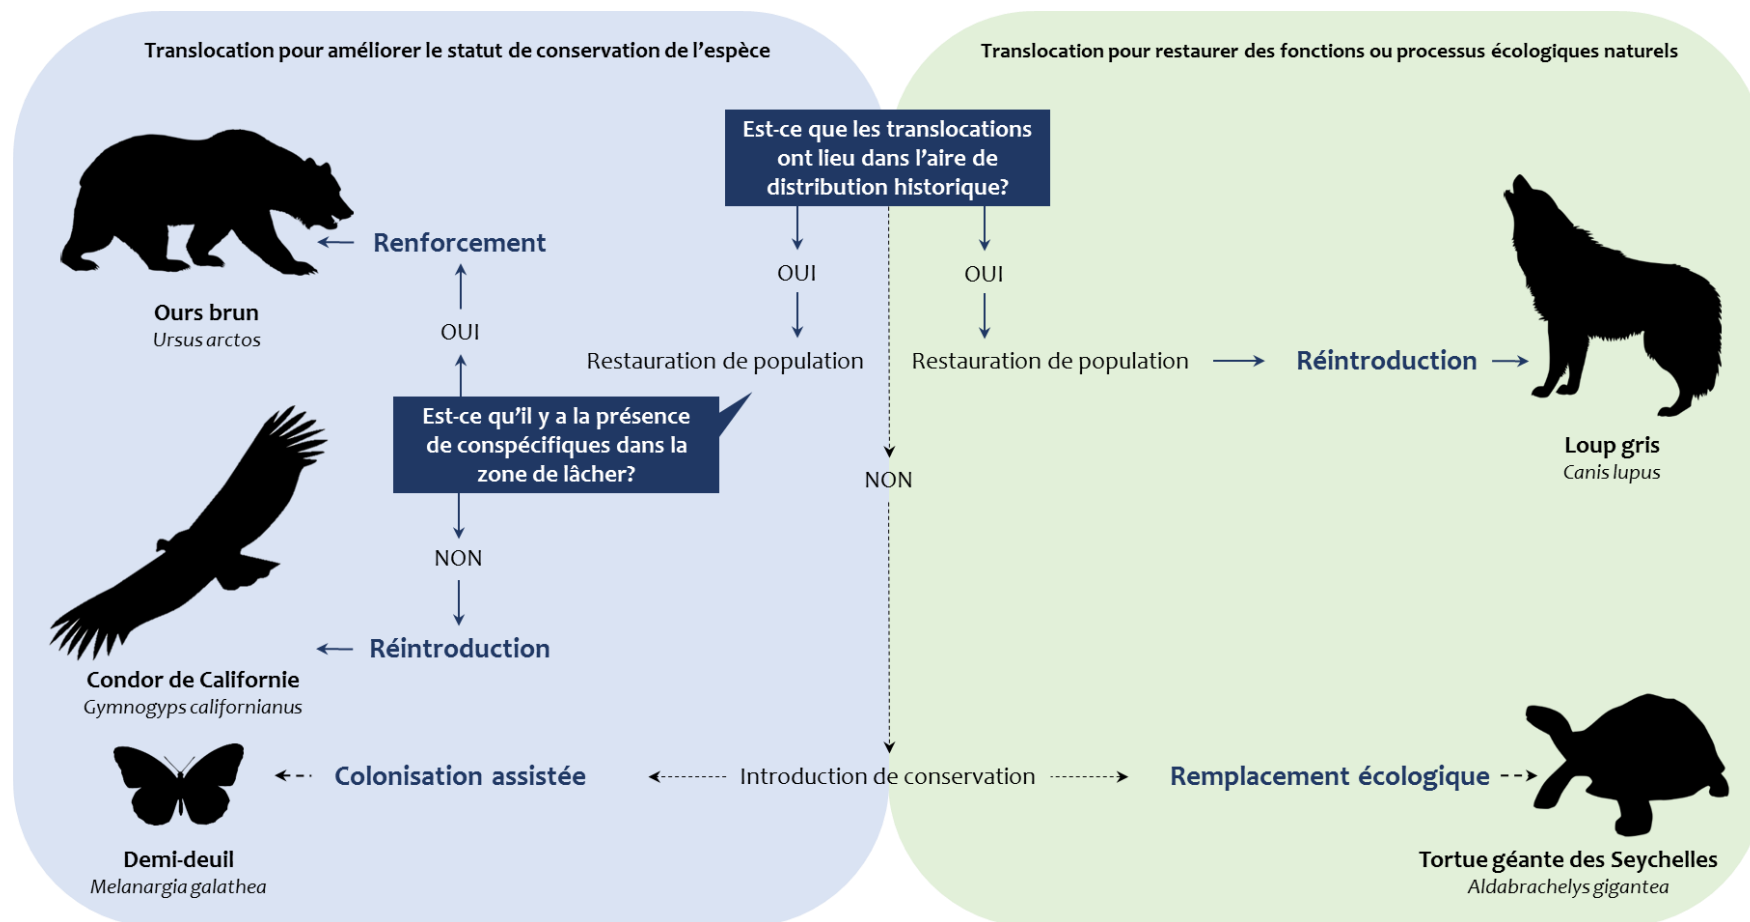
Translocation pour améliorer le statut de conservation de l'espèce

Translocation pour restaurer des fonctions ou processus écologiques naturels

Est-ce que les translocations ont lieu dans l'aire de distribution historique?

OUI

OUI

Renforcement

Ours brun
*Ursus arctos*

OUI

Restauration de population

Restauration de population

Réintroduction

Loup gris
*Canis lupus*

Est-ce qu'il y a la présence de conspécifiques dans la zone de lâcher?

NON

NON

Réintroduction

Condor de Californie
*Gymnogyps californianus*

Colonisation assistée

Introduction de conservation

Remplacement écologique

Demi-deuil
*Melanargia galathea*

Tortue géante des Seychelles
*Aldabrachelys gigantea*